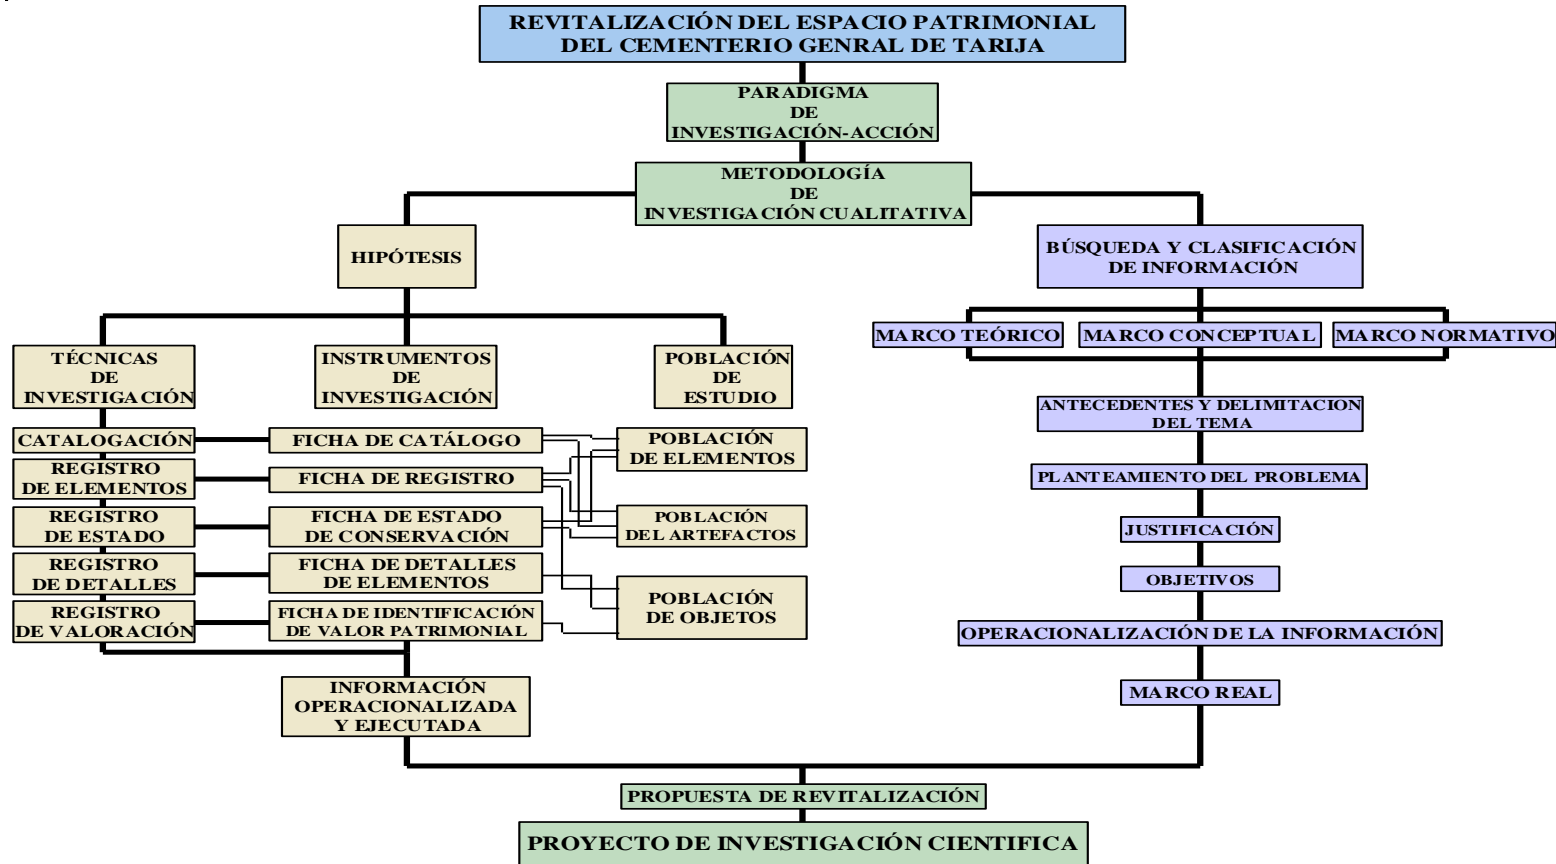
REVITALIZACIÓN DEL ESPACIO PATRIMONIAL DEL CEMENTERIO GENRAL DE TARIJA

PARADIGMA DE INVESTIGACIÓN-ACCIÓN

METODOLOGÍA DE INVESTIGACIÓN CUALITATIVA

HIPÓTESIS

TÉCNICAS DE INVESTIGACIÓN

INSTRUMENTOS DE INVESTIGACIÓN

POBLACIÓN DE ESTUDIO

CATALOGACIÓN

FICHA DE CATÁLOGO

POBLACIÓN DE ELEMENTOS

REGISTRO DE ELEMENTOS

FICHA DE REGISTRO

REGISTRO DE ESTADO

FICHA DE ESTADO DE CONSERVACIÓN

POBLACIÓN DEL ARTEFACTOS

REGISTRO DE DETALLES

FICHA DE DETALLES DE ELEMENTOS

POBLACIÓN DE OBJETOS

REGISTRO DE VALORACIÓN

FICHA DE IDENTIFICACIÓN DE VALOR PATRIMONIAL

INFORMACIÓN OPERACIONALIZADA Y EJECUTADA

BÚSQUEDA Y CLASIFICACIÓN DE INFORMACIÓN

MARCO TEÓRICO

MARCO CONCEPTUAL

MARCO NORMATIVO

ANTECEDENTES Y DELIMITACION DEL TEMA

PLANTEAMIENTO DEL PROBLEMA

JUSTIFICACIÓN

OBJETIVOS

OPERACIONALIZACIÓN DE LA INFORMACIÓN

MARCO REAL

PROPUESTA DE REVITALIZACIÓN

PROYECTO DE INVESTIGACIÓN CIENTIFICA